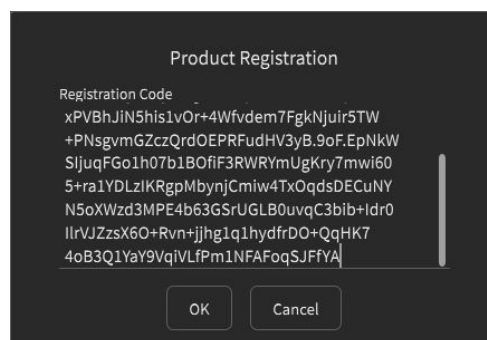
Product Registration

Registration Code

xPVBhJiN5his1vOr+4Wfvdem7FgkNjuir5TW
+PNsgvmGZczQrdOEPRFudHV3yB.9oF.EpNkW
SIjuqFGo1h07b1BOfiF3RWRYmUgKry7mwi60
5+ra1YDLzIKRgpMbynjCmiw4TxOqdsDECuNY
N5oXWzd3MPE4b63GSrUGLB0uvqC3bib+Idr0
IIrVJZzsX6O+Rvn+jjhg1q1hydfrDO+QqHK7
4oB3Q1YaY9VqiVLfPm1NFAFoqSJFfYA

OK

Cancel